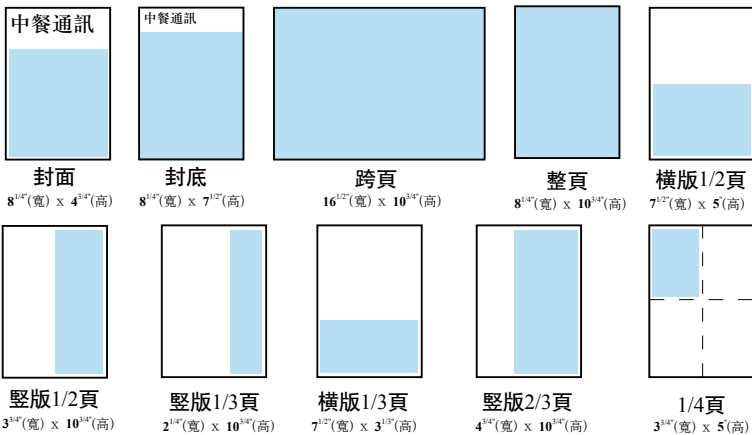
中餐通訊

中餐通訊

封面
$8^{1/4"}$(寬) x $4^{3/4"}$(高)

封底
$8^{1/4"}$(寬) x $7^{1/2"}$(高)

跨頁
$16^{1/2"}$(寬) x $10^{3/4"}$(高)

整頁
$8^{1/4"}$(寬) x $10^{3/4"}$(高)

橫版1/2頁
$7^{1/2"}$(寬) x $5^{"}$(高)

竪版1/2頁
$3^{3/4"}$(寬) x $10^{3/4"}$(高)

竪版1/3頁
$2^{1/4"}$(寬) x $10^{3/4"}$(高)

橫版1/3頁
$7^{1/2"}$(寬) x $3^{1/3"}$(高)

竪版2/3頁
$4^{3/4"}$(寬) x $10^{3/4"}$(高)

1/4頁
$3^{3/4"}$(寬) x $5^{"}$(高)